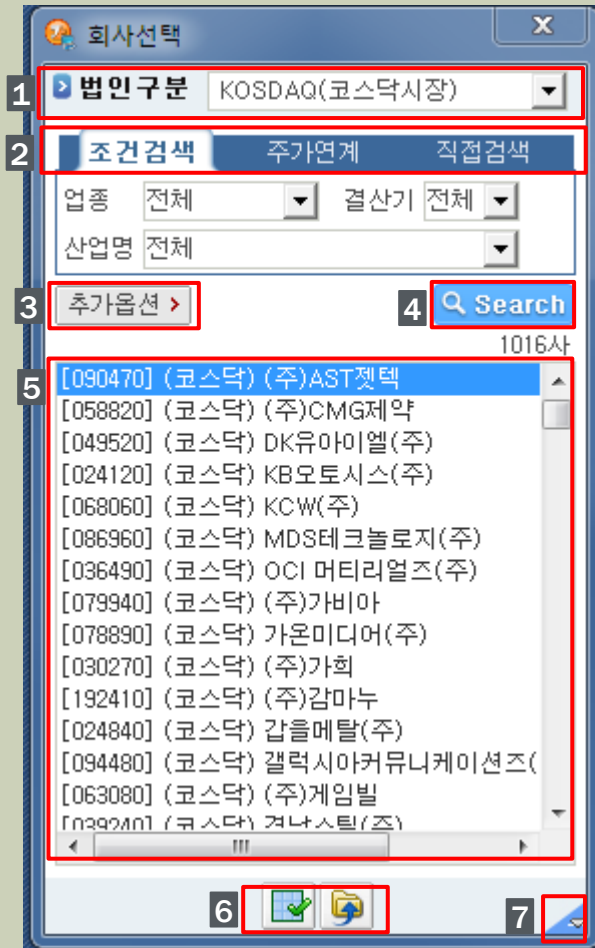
회사선택

1 법인구분 KOSDAQ(코스닥시장)

2 조건검색 주가연계 직접검색

업종 전체 결산기 전체

산업명 전체

3 추가옵션 >

4 Search

1016사

5
[090470] (코스닥) (주)AST젯텍
[058820] (코스닥) (주)CMG제약
[049520] (코스닥) DK유아이엘(주)
[024120] (코스닥) KB오토시스(주)
[068060] (코스닥) KCW(주)
[086960] (코스닥) MDS테크놀로지(주)
[036490] (코스닥) OCI 머티리얼즈(주)
[079940] (코스닥) (주)가비아
[078890] (코스닥) 가온미디어(주)
[030270] (코스닥) (주)가희
[192410] (코스닥) (주)감마누
[024840] (코스닥) 갑을메탈(주)
[094480] (코스닥) 갤럭시아커뮤니케이션즈(
[063080] (코스닥) (주)게임빌
[039240] (코스닥) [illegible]

III

6

7